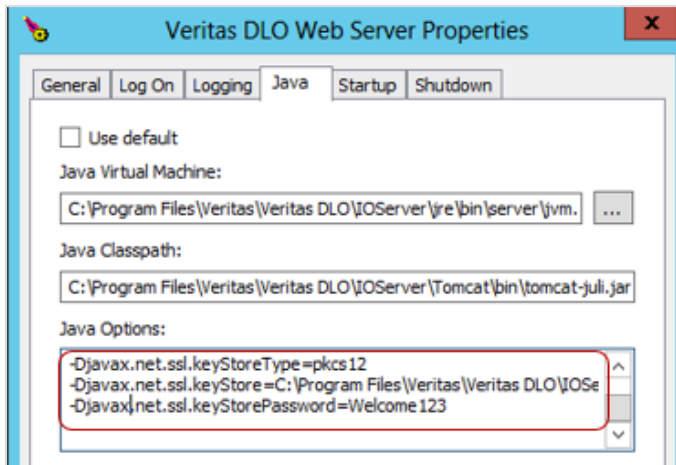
Veritas DLO Web Server Properties

X

General
Log On
Logging
Java
Startup
Shutdown

Use default

Java Virtual Machine:

C:\Program Files\Veritas\Veritas DLO\IOServer\jre\bin\server\jvm.

...

Java Classpath:

C:\Program Files\Veritas\Veritas DLO\IOServer\Tomcat\bin\tomcat-juli.jar

Java Options:

-Djavax.net.ssl.keyStoreType=pkcs12
-Djavax.net.ssl.keyStore=C:\Program Files\Veritas\Veritas DLO\IOSe
-Djavax.net.ssl.keyStorePassword=Welcome123